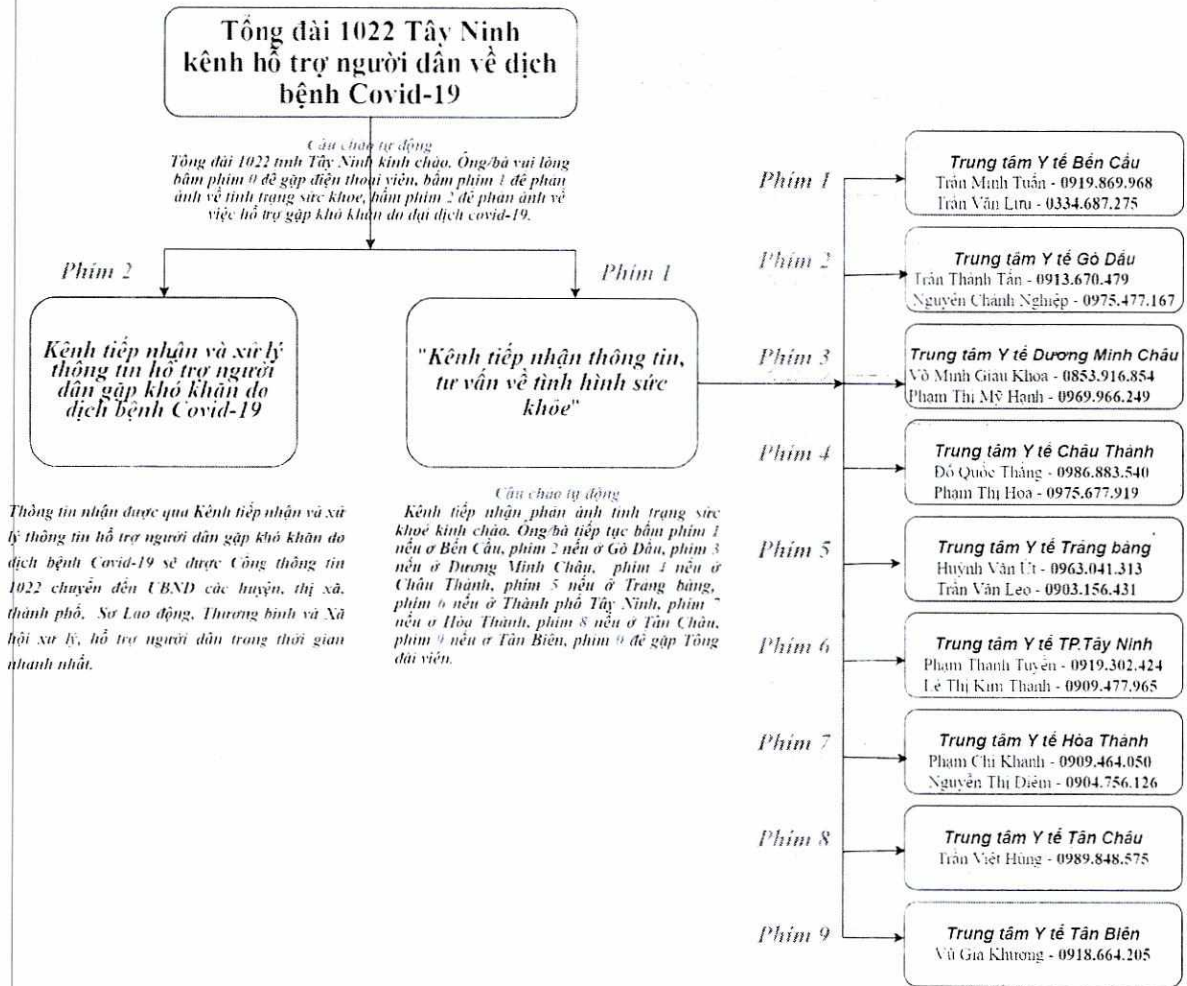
Tổng đài 1022 Tây Ninh kênh hỗ trợ người dân về dịch bệnh Covid-19

Câu chào tự động
Tổng đài 1022 tỉnh Tây Ninh kính chào. Ông/bà vui lòng bấm phím 0 để gặp điện thoại viên, bấm phím 1 để phản ánh về tình trạng sức khỏe, bấm phím 2 để phản ánh về việc hỗ trợ gặp khó khăn do đại dịch covid-19.

Phím 2

Kênh tiếp nhận và xử lý thông tin hỗ trợ người dân gặp khó khăn do dịch bệnh Covid-19

Thông tin nhận được qua Kênh tiếp nhận và xử lý thông tin hỗ trợ người dân gặp khó khăn do dịch bệnh Covid-19 sẽ được Cổng thông tin 1022 chuyển đến UBND các huyện, thị xã, thành phố, Sở Lao động, Thương binh và Xã hội xử lý, hỗ trợ người dân trong thời gian nhanh nhất.

Phím 1

"Kênh tiếp nhận thông tin, tư vấn về tình hình sức khỏe"

Câu chào tự động
Kênh tiếp nhận phản ánh tình trạng sức khoẻ kính chào. Ông/bà tiếp tục bấm phím 1 nếu ở Bến Cầu, phím 2 nếu ở Gò Dầu, phím 3 nếu ở Dương Minh Châu, phím 4 nếu ở Châu Thành, phím 5 nếu ở Trảng bàng, phím 6 nếu ở Thành phố Tây Ninh, phím 7 nếu ở Hòa Thành, phím 8 nếu ở Tân Châu, phím 9 nếu ở Tân Biên, phím 0 để gặp Tổng đài viên.

Phím 1
Trung tâm Y tế Bến Cầu
Trần Minh Tuấn - 0919.869.968
Trần Văn Lưu - 0334.687.275

Phím 2
Trung tâm Y tế Gò Dầu
Trần Thành Tấn - 0913.670.479
Nguyễn Chánh Nghiệp - 0975.477.167

Phím 3
Trung tâm Y tế Dương Minh Châu
Võ Minh Giàu Khoa - 0853.916.854
Phạm Thị Mỹ Hạnh - 0969.966.249

Phím 4
Trung tâm Y tế Châu Thành
Đỗ Quốc Thắng - 0986.883.540
Phạm Thị Hoa - 0975.677.919

Phím 5
Trung tâm Y tế Trảng bàng
Huỳnh Văn Út - 0963.041.313
Trần Văn Leo - 0903.156.431

Phím 6
Trung tâm Y tế TP.Tây Ninh
Phạm Thanh Tuyền - 0919.302.424
Lê Thị Kim Thanh - 0909.477.965

Phím 7
Trung tâm Y tế Hòa Thành
Phạm Chí Khanh - 0909.464.050
Nguyễn Thị Diễm - 0904.756.126

Phím 8
Trung tâm Y tế Tân Châu
Trần Việt Hùng - 0989.848.575

Phím 9
Trung tâm Y tế Tân Biên
Vũ Gia Khương - 0918.664.205